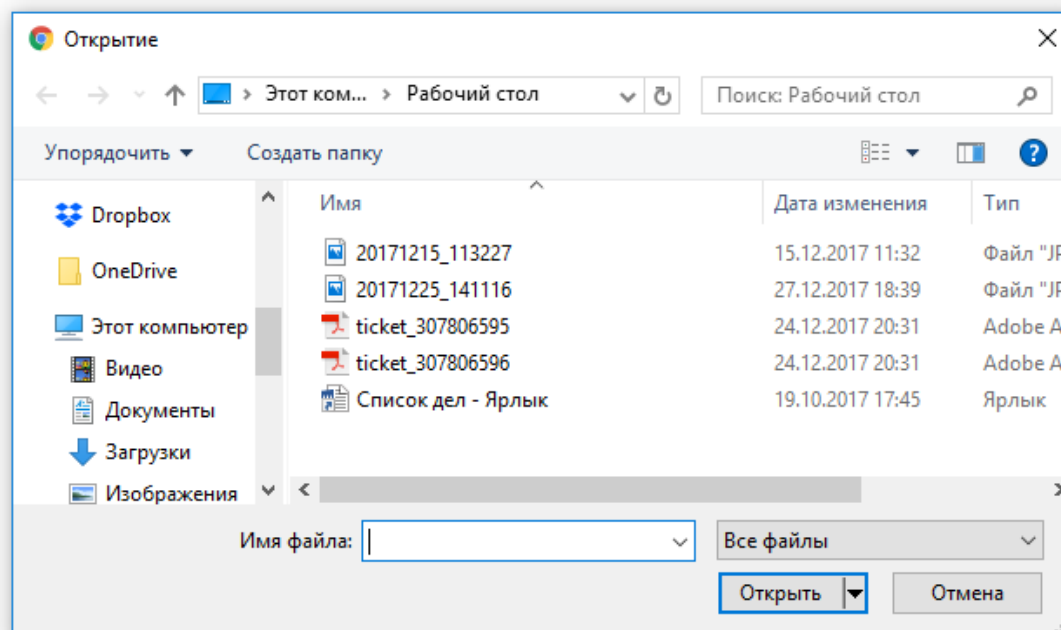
Открытие

Этот ком... > Рабочий стол

Поиск: Рабочий стол

Упорядочить ▾ Создать папку

Dropbox
OneDrive
Этот компьютер
Видео
Документы
Загрузки
Изображения

| Имя | Дата изменения | Тип |
|---|---|---|
| 20171215_113227 | 15.12.2017 11:32 | Файл "JF |
| 20171225_141116 | 27.12.2017 18:39 | Файл "JF |
| ticket_307806595 | 24.12.2017 20:31 | Adobe A |
| ticket_307806596 | 24.12.2017 20:31 | Adobe A |
| Список дел - Ярлык | 19.10.2017 17:45 | Ярлык |

Имя файла:

Все файлы

Открыть

Отмена